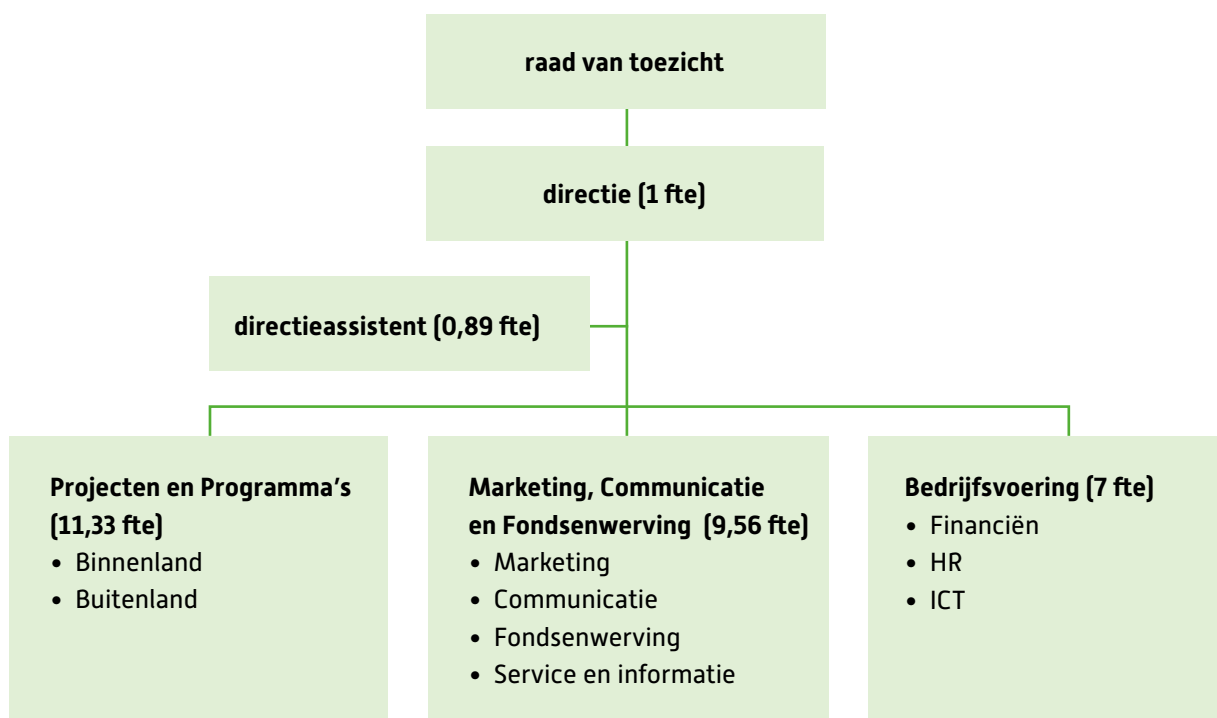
raad van toezicht

directie (1 fte)

directieassistent (0,89 fte)

Projecten en Programma's (11,33 fte)
- Binnenland
- Buitenland

Marketing, Communicatie en Fondsenwerving (9,56 fte)
- Marketing
- Communicatie
- Fondsenwerving
- Service en informatie

Bedrijfsvoering (7 fte)
- Financiën
- HR
- ICT